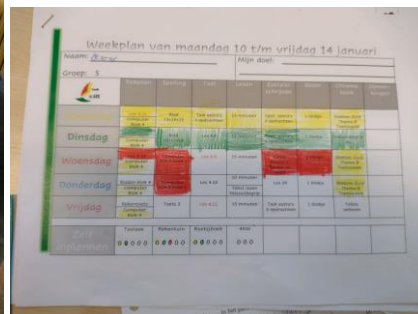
Weekplan van maandag 10 t/m vrijdag 14 januari

Naam: Noor

Groep: 5

Mijn doel:

| | Rekenen | Spelling | Taal | Lezen | Extra opdrachten | Music | Chinese lessen | |
|---|---|---|---|---|---|---|---|---|
| Maandag | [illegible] | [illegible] | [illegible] | 15 minuten | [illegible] | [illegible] | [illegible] | |
| Dinsdag | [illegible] | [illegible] | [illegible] | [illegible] | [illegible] | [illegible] | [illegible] | |
| Woensdag | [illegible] | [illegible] | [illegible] | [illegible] | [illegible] | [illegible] | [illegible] | |
| Donderdag | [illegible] | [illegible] | Les 4.9 | 15 minuten | Les 20 | 1 minko | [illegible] | |
| Vrijdag | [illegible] | Toets 3 | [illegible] | 15 minuten | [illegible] | 1 minko | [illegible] | |
| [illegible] | Toetsjes | Rekentuin | Poëtsjboek | Afsl | | | | |